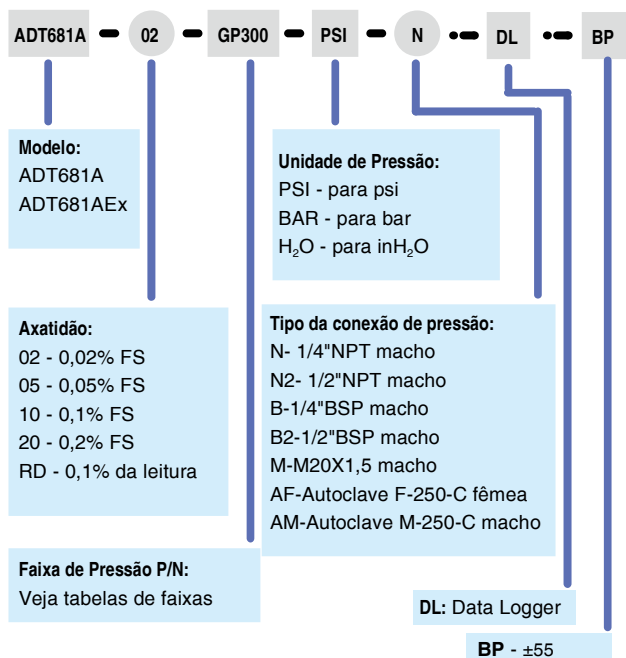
ADT681A - 02 - GP300 - PSI - N - DL - BP

Modelo:
ADT681A
ADT681AEx

Unidade de Pressão:
PSI - para psi
BAR - para bar
$H_2O$ - para in$H_2O$

Axatidão:
02 - 0,02% FS
05 - 0,05% FS
10 - 0,1% FS
20 - 0,2% FS
RD - 0,1% da leitura

Tipo da conexão de pressão:
N- 1/4"NPT macho
N2- 1/2"NPT macho
B-1/4"BSP macho
B2-1/2"BSP macho
M-M20X1,5 macho
AF-Autoclave F-250-C fêmea
AM-Autoclave M-250-C macho

Faixa de Pressão P/N:
Veja tabelas de faixas

DL: Data Logger

BP - ±55